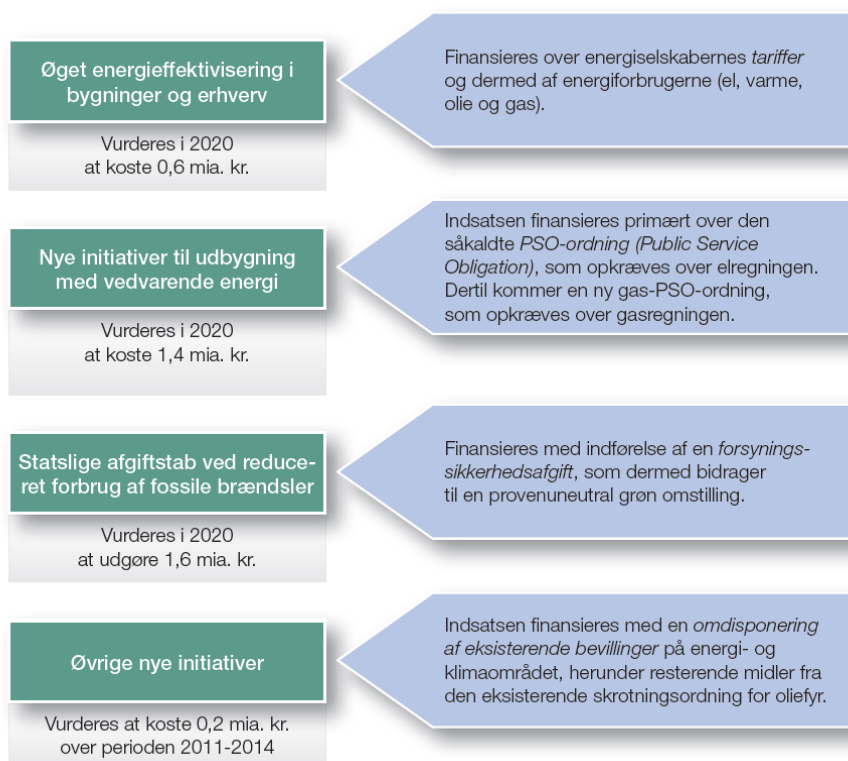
Øget energieffektivisering i bygninger og erhverv

Vurderes i 2020 at koste 0,6 mia. kr.

Finansieres over energiselskabernes tariffer og dermed af energiforbrugerne (el, varme, olie og gas).

Nye initiativer til udbygning med vedvarende energi

Vurderes i 2020 at koste 1,4 mia. kr.

Indsatsen finansieres primært over den såkaldte PSO-ordning (Public Service Obligation), som opkræves over elregningen. Dertil kommer en ny gas-PSO-ordning, som opkræves over gasregningen.

Statslige afgiftstab ved reduceret forbrug af fossile brændsler

Vurderes i 2020 at udgøre 1,6 mia. kr.

Finansieres med indførelse af en forsyningssikkerhedsafgift, som dermed bidrager til en provenuneutral grøn omstilling.

Øvrige nye initiativer

Vurderes at koste 0,2 mia. kr. over perioden 2011-2014

Indsatsen finansieres med en omdisponering af eksisterende bevillinger på energi- og klimaområdet, herunder resterende midler fra den eksisterende skrotningsordning for oliefyr.